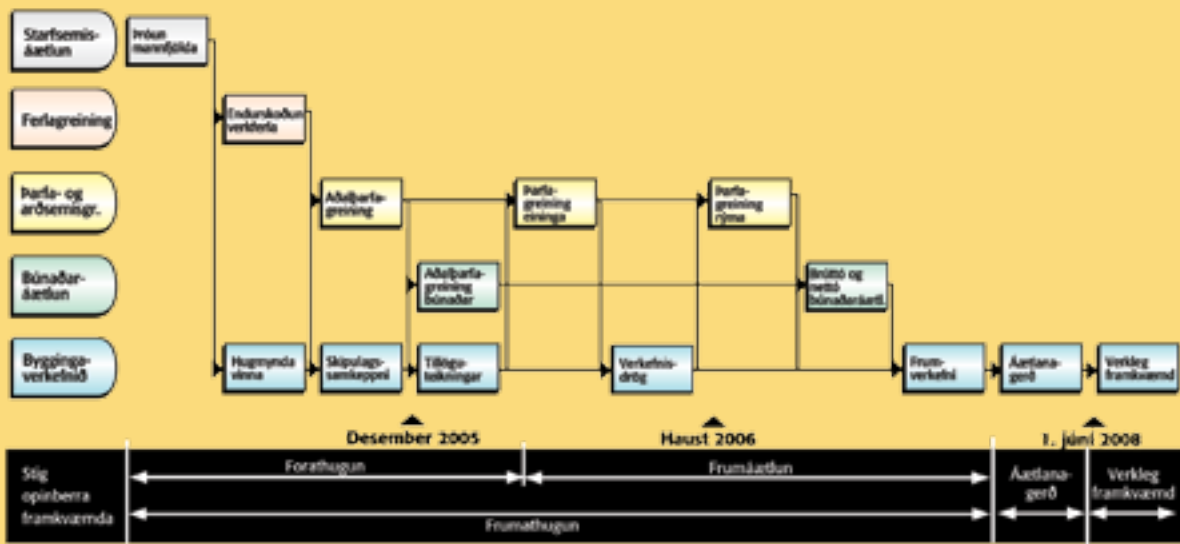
Starfsemisáætlun

Ferlagreining

Þarfa- og arðsemisgr.

Búnaðaráætlun

Byggingaverkefnið

Þróun mannfjölda

Endurskoðun verkferla

Aðalþarfagreining

Þarfagreining eininga

Þarfagreining rýma

Aðalþarfagreining búnaðar

Brúttó og nettó búnaðaráætl.

Hugmyndavinna

Skipulagssamkeppni

Tillögu-teikningar

Verkefnisdrög

Frumverkefni

Áætlanagerð

Verkleg framkvæmd

Desember 2005

Haust 2006

1. júní 2008

Stig opinberra framkvæmda

Forathugun

Frumáætlun

Áætlanagerð

Verkleg framkvæmd

Frumathugun